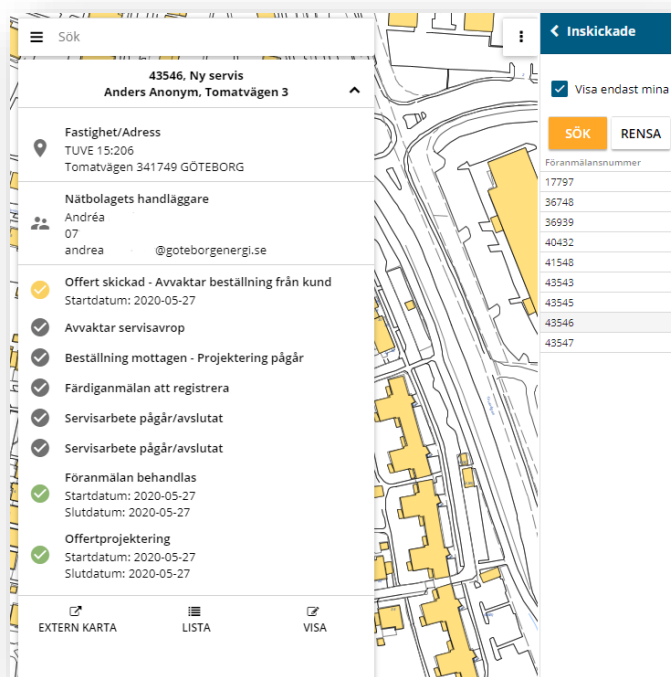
Sök

43546, Ny servis
Anders Anonym, Tomatvägen 3

Fastighet/Adress
TUVE 15:206
Tomatvägen 341749 GÖTEBORG

Nätbolagets handläggare
Andréa
07
andrea @goteborgenergi.se

Offert skickad - Avvaktar beställning från kund
Startdatum: 2020-05-27

Avvaktar servisavrop

Beställning mottagen - Projektering pågår

Färdiganmälan att registrera

Servisarbete pågår/avslutat

Servisarbete pågår/avslutat

Föranmälan behandlas
Startdatum: 2020-05-27
Slutdatum: 2020-05-27

Offertprojektering
Startdatum: 2020-05-27
Slutdatum: 2020-05-27

EXTERN KARTA
LISTA
VISA

Inskickade

Visa endast mina

SÖK
RENSA

| Föranmälansnummer |
|---|
| 17797 |
| 36748 |
| 36939 |
| 40432 |
| 41548 |
| 43543 |
| 43545 |
| 43546 |
| 43547 |